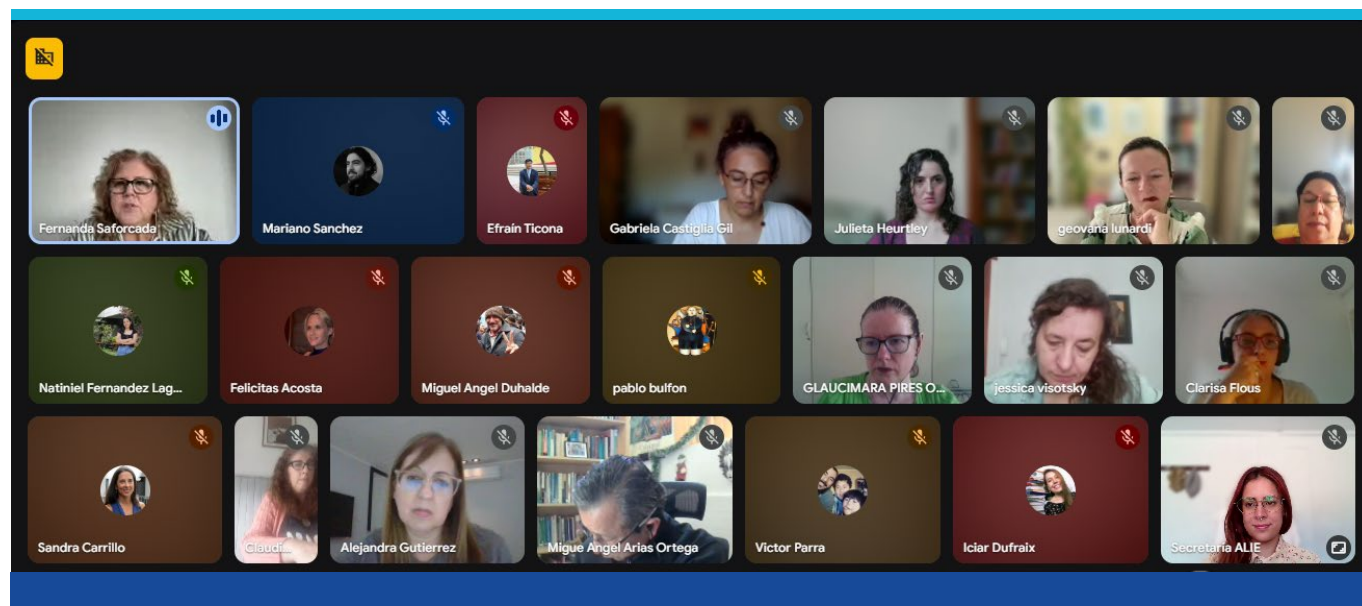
Fernanda Saforcada
Mariano Sanchez
Efraín Ticona
Gabriela Castiglia Gil
Julieta Heurtley
geovana lunardi

Natiniel Fernandez Lag...
Felicitas Acosta
Miguel Angel Duhalde
pablo bulfon
GLAUCIMARA PIRES O...
jessica visotsky
Clarisa Flous

Sandra Carrillo
Claudi...
Alejandra Gutierrez
Migue Angel Arias Ortega
Victor Parra
Iciar Dufraix
Secretaria ALIE